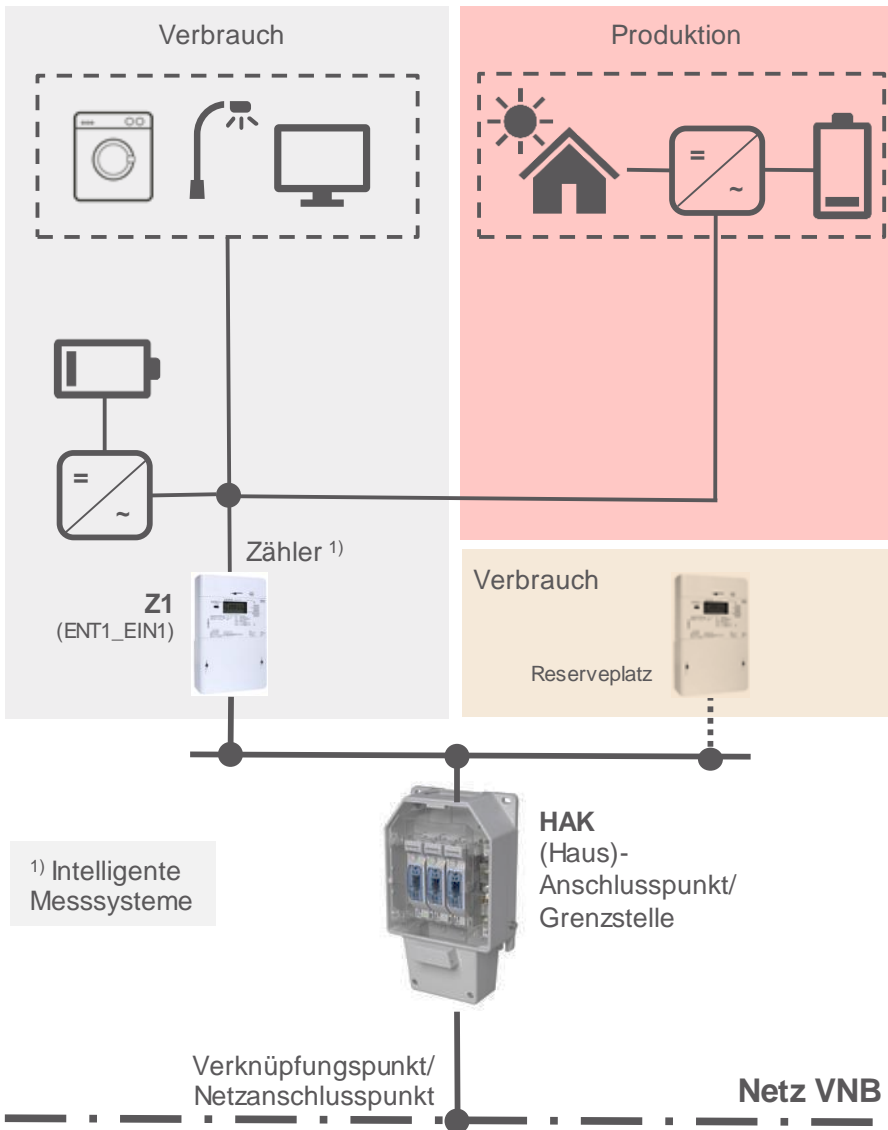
Verbrauch

Produktion

=
~

=
~

Zähler $^{1)}$

**Z1**
(ENT1_EIN1)

Verbrauch

Reserveplatz

$^{1)}$ Intelligente Messsysteme

**HAK**
(Haus)-Anschlusspunkt/ Grenzstelle

Verknüpfungspunkt/ Netzanschlusspunkt

**Netz VNB**